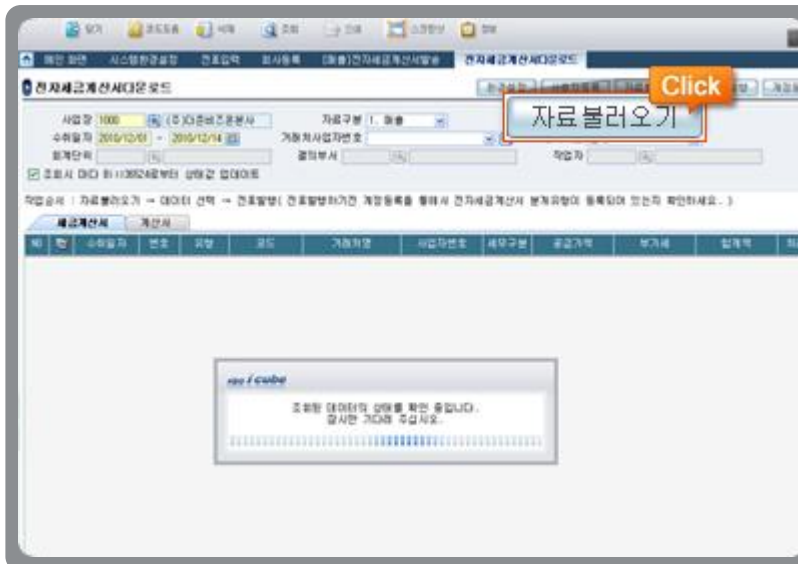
닫기 코드도움 삭제 조회 인쇄 스크랩 정보

메인 화면 시스템환경설정 전표입력 회사등록 [매출]전자세금계산서발송 전자세금계산서다운로드

전자세금계산서다운로드

Click

자료 불러오기

사업장 1000 (주)더존비즈온본사 자료구분 1. 매출
수취일자 2010/12/01 ~ 2010/12/14 거래처사업자번호
회계단위 결의부서 작업자
조회시 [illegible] 상태값 업데이트

작업순서 : 자료불러오기 → 데이터 선택 → 전표발행( 전표발행하기전 계정등록을 통해서 전자세금계산서 분개유형이 등록되어 있는지 확인하세요. )

세금계산서 계산서

No 선택 수취일자 번호 유형 코드 거래처명 사업자번호 세무구분 공급가액 부가세 합계액

i cube

조회된 데이터의 상태를 확인 중입니다.
잠시만 기다려 주십시오.